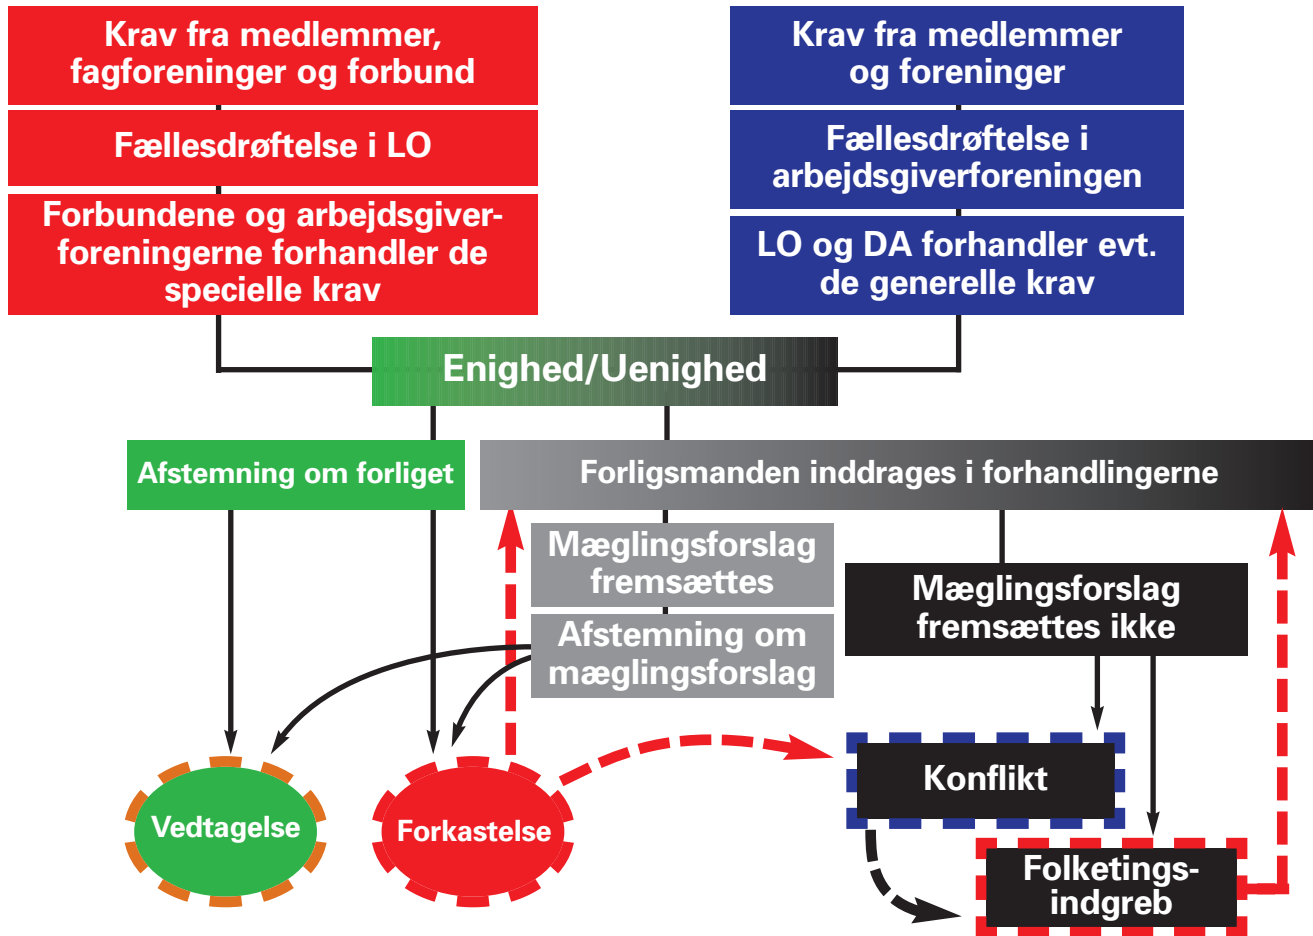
Krav fra medlemmer, fagforeninger og forbund

Fællesdrøftelse i LO

Forbundene og arbejdsgiverforeningerne forhandler de specielle krav

Krav fra medlemmer og foreninger

Fællesdrøftelse i arbejdsgiverforeningen

LO og DA forhandler evt. de generelle krav

Enighed/Uenighed

Afstemning om forliget

Forligsmanden inddrages i forhandlingerne

Mæglingsforslag fremsættes

Afstemning om mæglingsforslag

Mæglingsforslag fremsættes ikke

Konflikt

Vedtagelse

Forkastelse

Folketingsindgreb